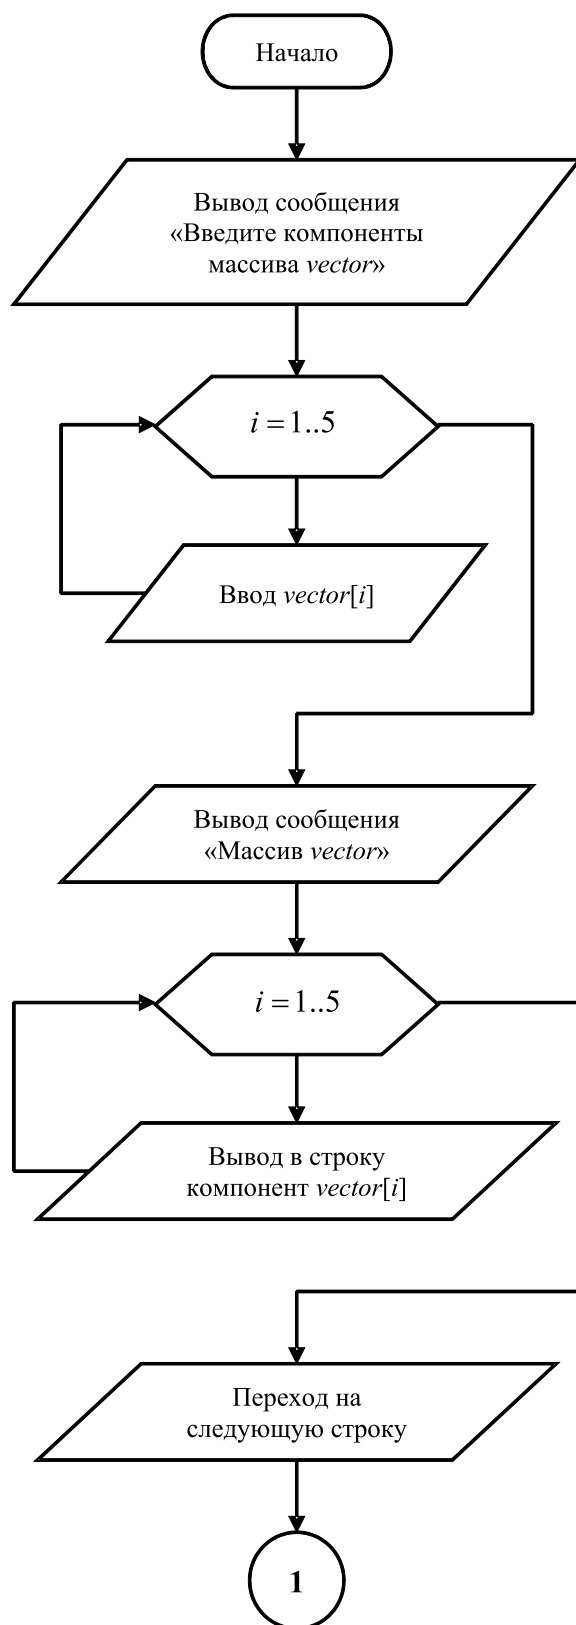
Начало

Вывод сообщения «Введите компоненты массива *vector*»

$i = 1..5$

Ввод $vector[i]$

Вывод сообщения «Массив *vector*»

$i = 1..5$

Вывод в строку компонент $vector[i]$

Переход на следующую строку

1